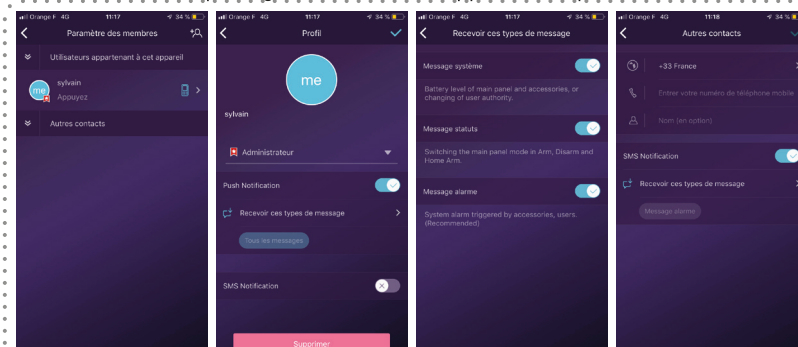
Orange F 4G 11:17 34 %

Paramètre des membres

Utilisateurs appartenant à cet appareil

me

sylvain

Appuyez

Autres contacts

Orange F 4G 11:17 34 %

Profil

me

sylvain

Administrateur

Push Notification

Recevoir ces types de message

Tous les messages

SMS Notification

Supprimer

Orange F 4G 11:17 34 %

Recevoir ces types de message

Message système

Battery level of main panel and accessories, or changing of user authority.

Message statuts

Switching the main panel mode in Arm, Disarm and Home Arm.

Message alarme

System alarm triggered by accessories, users. (Recommended)

Orange F 4G 11:18 34 %

Autres contacts

+33 France

Entrer votre numéro de téléphone mobile

Nom (en option)

SMS Notification

Recevoir ces types de message

Message alarme